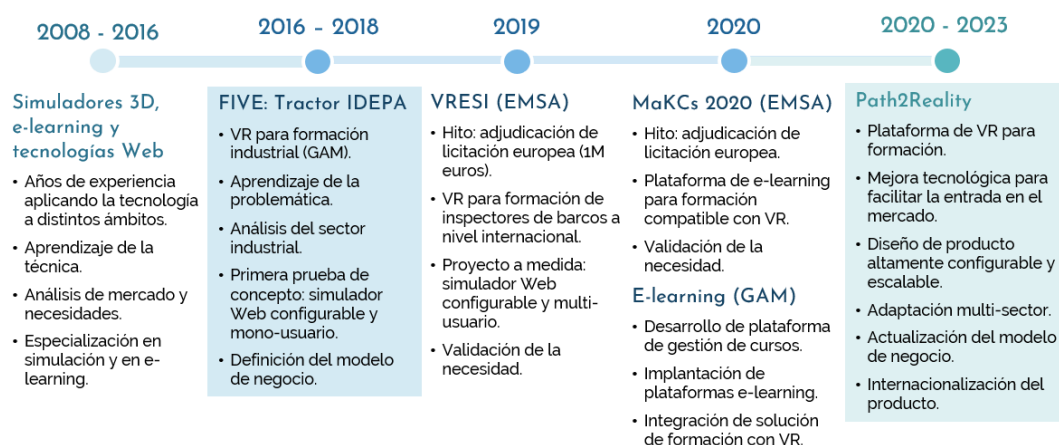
2008 - 2016

2016 - 2018

2019

2020

2020 - 2023

Simuladores 3D, e-learning y tecnologías Web

• Años de experiencia aplicando la tecnología a distintos ámbitos.
• Aprendizaje de la técnica.
• Análisis de mercado y necesidades.
• Especialización en simulación y en e-learning.

FIVE: Tractor IDEPA

• VR para formación industrial (GAM).
• Aprendizaje de la problemática.
• Análisis del sector industrial.
• Primera prueba de concepto: simulador Web configurable y mono-usuario.
• Definición del modelo de negocio.

VRESI (EMSA)

• Hito: adjudicación de licitación europea (1M euros).
• VR para formación de inspectores de barcos a nivel internacional.
• Proyecto a medida: simulador Web configurable y multi-usuario.
• Validación de la necesidad.

MaKCs 2020 (EMSA)

• Hito: adjudicación de licitación europea.
• Plataforma de e-learning para formación compatible con VR.
• Validación de la necesidad.

E-learning (GAM)

• Desarrollo de plataforma de gestión de cursos.
• Implantación de plataformas e-learning.
• Integración de solución de formación con VR.

Path2Reality

• Plataforma de VR para formación.
• Mejora tecnológica para facilitar la entrada en el mercado.
• Diseño de producto altamente configurable y escalable.
• Adaptación multi-sector.
• Actualización del modelo de negocio.
• Internacionalización del producto.